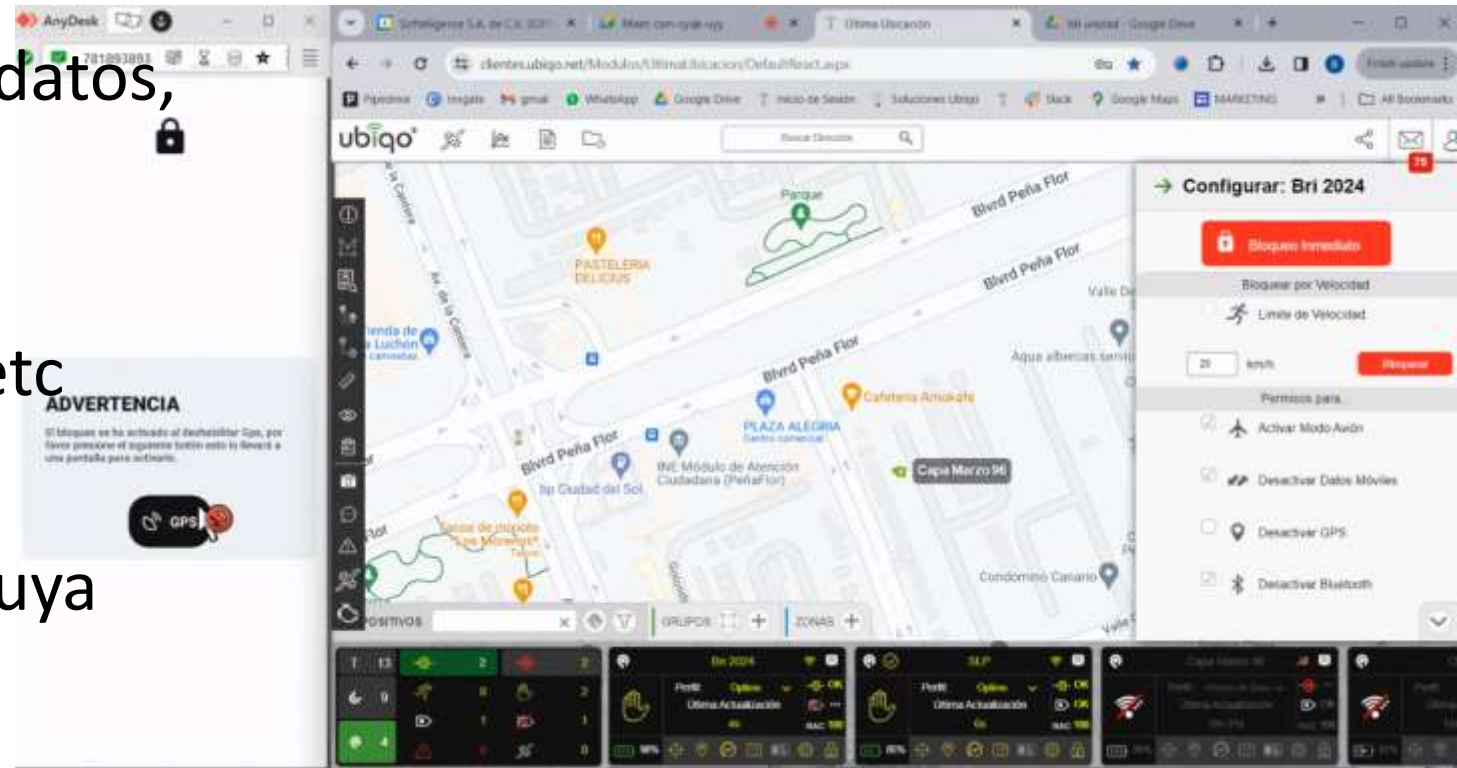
AnyDesk
781893893

datos,

etc

uya

ADVERTENCIA

El bloqueo se ha activado al deshabilitar Gps, por favor presione el siguiente botón esto lo llevará a una pantalla para activarlo.

GPS

Ultima Ubicacion
Mi unidad - Google Drive
clientes.ubiqo.net/Modulos/UltimaUbicacion/DefaultReact.aspx

Pipedrive Imagate gmail WhatsApp Google Drive Inicio de Sesión Soluciones Ubiqo Slack Google Maps MARKETING All Bookmarks

ubiqo

Buscar Dirección

75

Configurar: Bri 2024

Bloqueo Inmediato

Bloquear por Velocidad

Límite de Velocidad

20 km/h Bloquear

Permisos para

Activar Modo Avión

Desactivar Datos Móviles

Desactivar GPS

Desactivar Bluetooth

Parque
PASTELERIA DELICIUS
Blvrd Peña Flor
Blvrd Peña Flor
Blvrd Peña Flor
Blvrd Peña Flor
Av. de la Cantera
Valle De
Aqua albercas servi
Cafeteria Amokafe
PLAZA ALEGRIA
Centro comercial
INE Módulo de Atención Ciudadana (PeñaFlor)
Ilp Ciudad del Sol
Capa Marzo 96
Tacos de mixiote "Los Moreno's"
Condominio Canario
Valle

POSITIVOS
GRUPOS
ZONAS

T 13
9
4

Bri 2024
Perfil Óptimo
Última Actualización
OK
OK

SLP
Perfil Óptimo
Última Actualización
OK
OK

Capa Marzo 96